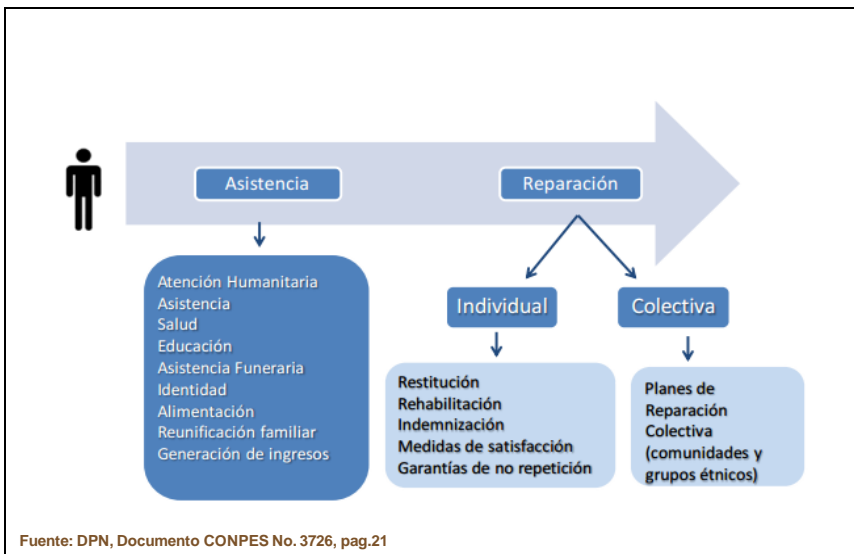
Asistencia

Reparación

Atención Humanitaria
Asistencia
Salud
Educación
Asistencia Funeraria
Identidad
Alimentación
Reunificación familiar
Generación de ingresos

Individual

Colectiva

Restitución
Rehabilitación
Indemnización
Medidas de satisfacción
Garantías de no repetición

Planes de Reparación Colectiva (comunidades y grupos étnicos)

Fuente: DPN, Documento CONPES No. 3726, pag.21